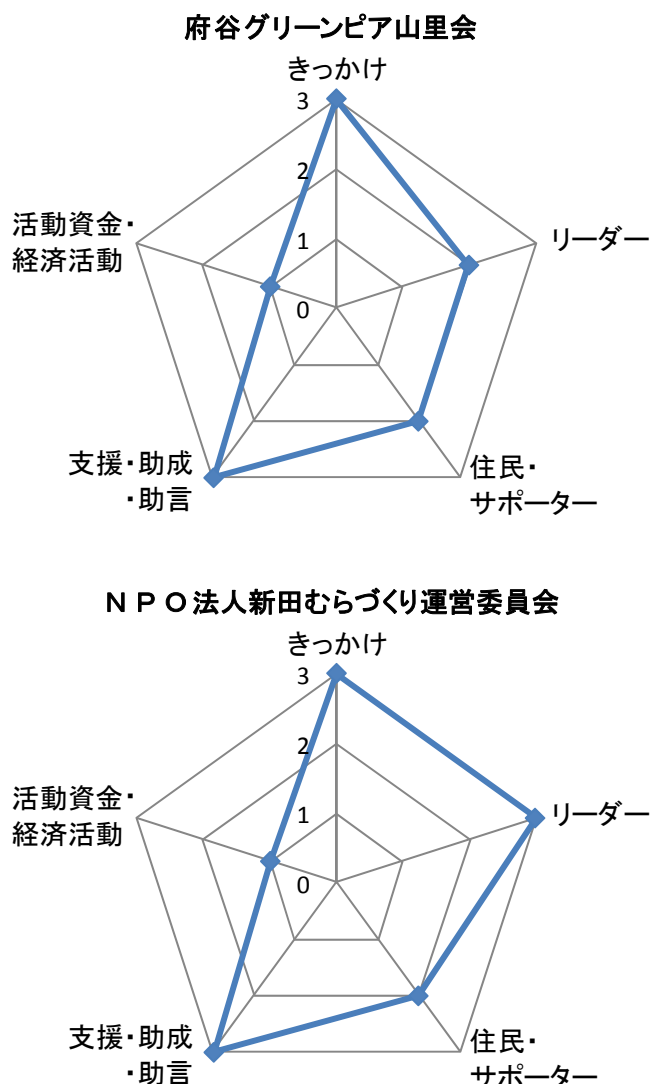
府谷グリーンピア山里会

きっかけ
3
2
1
0
リーダー
住民・
サポーター
支援・助成
・助言
活動資金・
経済活動

ＮＰＯ法人新田むらづくり運営委員会

きっかけ
3
2
1
0
リーダー
住民・
サポーター
支援・助成
・助言
活動資金・
経済活動